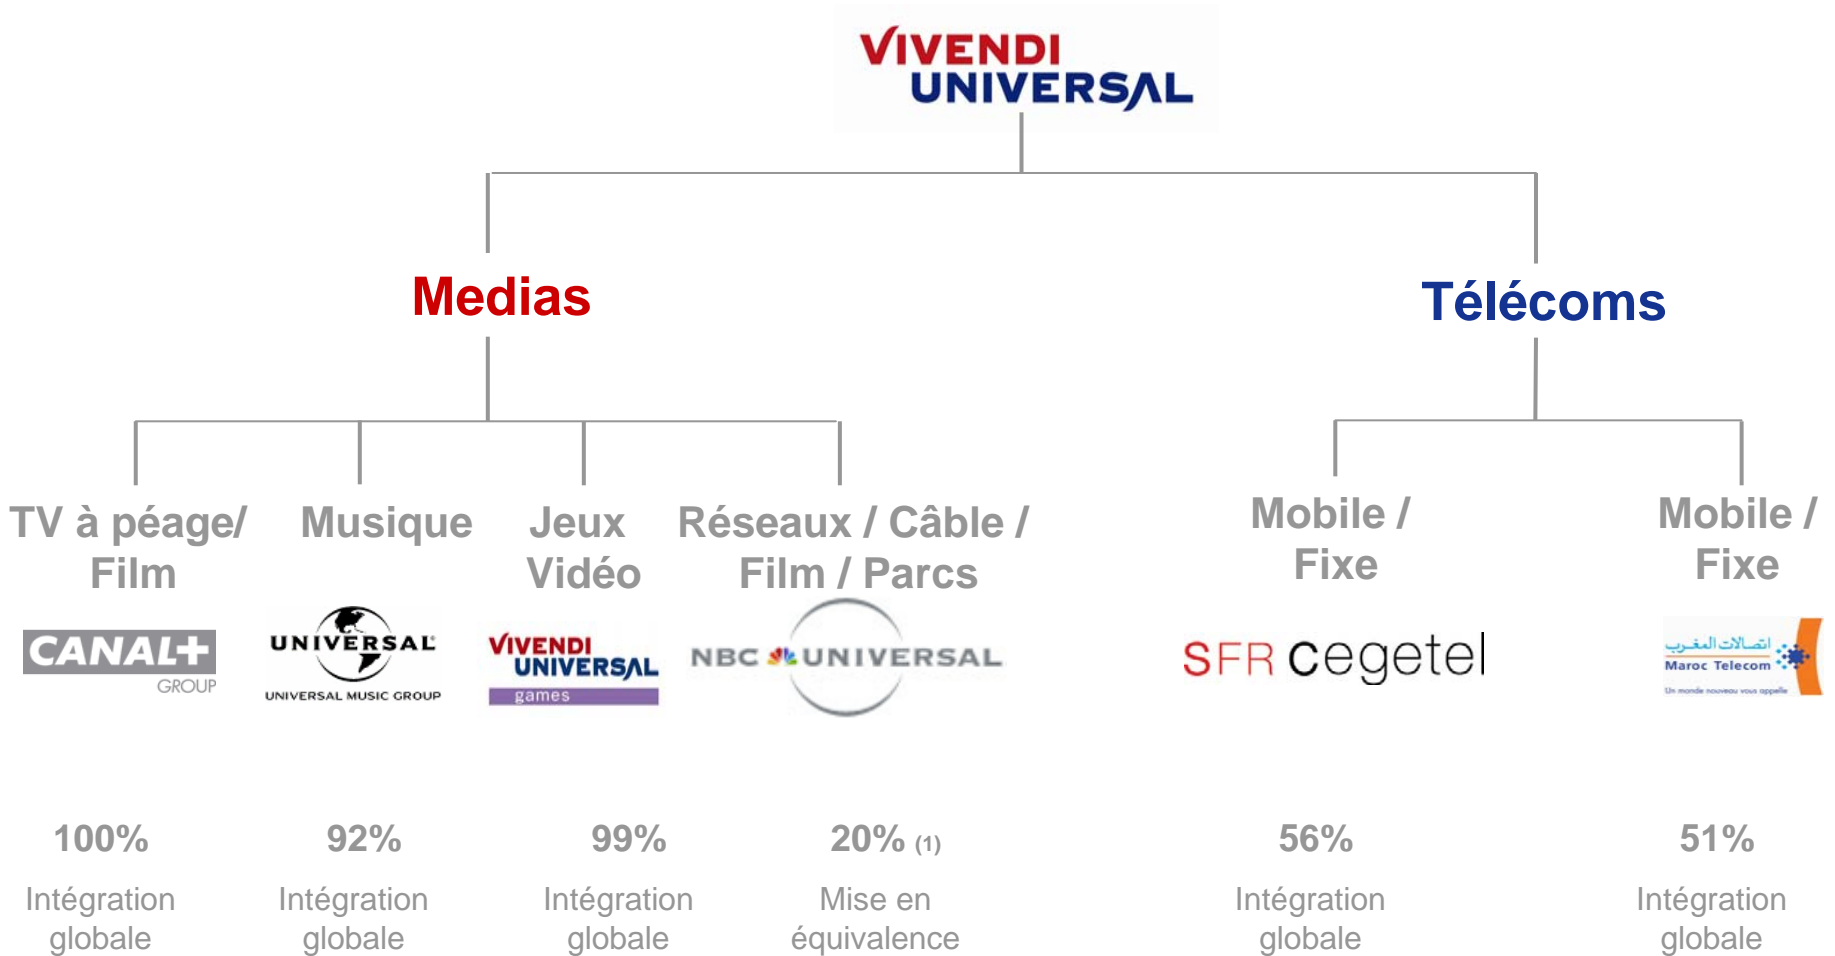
VIVENDI UNIVERSAL

Medias

Télécoms

TV à péage/ Film

Musique

Jeux Vidéo

Réseaux / Câble / Film / Parcs

Mobile / Fixe

Mobile / Fixe

CANAL+ GROUP

UNIVERSAL
UNIVERSAL MUSIC GROUP

VIVENDI UNIVERSAL games

NBC UNIVERSAL

SFR cegetel

اتصالات المغرب
Maroc Telecom
Un monde nouveau vous appelle

100%
Intégration globale

92%
Intégration globale

99%
Intégration globale

20% (1)
Mise en équivalence

56%
Intégration globale

51%
Intégration globale